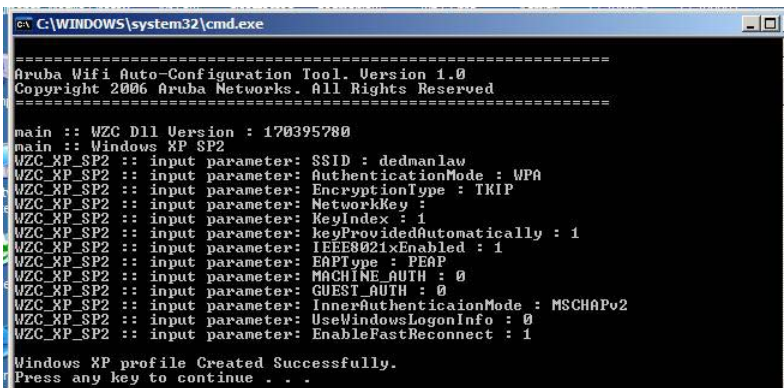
C:\WINDOWS\system32\cmd.exe

=====================================================
Aruba Wifi Auto-Configuration Tool. Version 1.0
Copyright 2006 Aruba Networks. All Rights Reserved
=====================================================

main :: WZC Dll Version : 170395780
main :: Windows XP SP2
WZC_XP_SP2 :: input parameter: SSID : dedmanlaw
WZC_XP_SP2 :: input parameter: AuthenticationMode : WPA
WZC_XP_SP2 :: input parameter: EncryptionType : TKIP
WZC_XP_SP2 :: input parameter: NetworkKey :
WZC_XP_SP2 :: input parameter: KeyIndex : 1
WZC_XP_SP2 :: input parameter: keyProvidedAutomatically : 1
WZC_XP_SP2 :: input parameter: IEEE8021xEnabled : 1
WZC_XP_SP2 :: input parameter: EAPType : PEAP
WZC_XP_SP2 :: input parameter: MACHINE_AUTH : 0
WZC_XP_SP2 :: input parameter: GUEST_AUTH : 0
WZC_XP_SP2 :: input parameter: InnerAuthenticaionMode : MSCHAPv2
WZC_XP_SP2 :: input parameter: UseWindowsLogonInfo : 0
WZC_XP_SP2 :: input parameter: EnableFastReconnect : 1

Windows XP profile Created Successfully.
Press any key to continue . . .